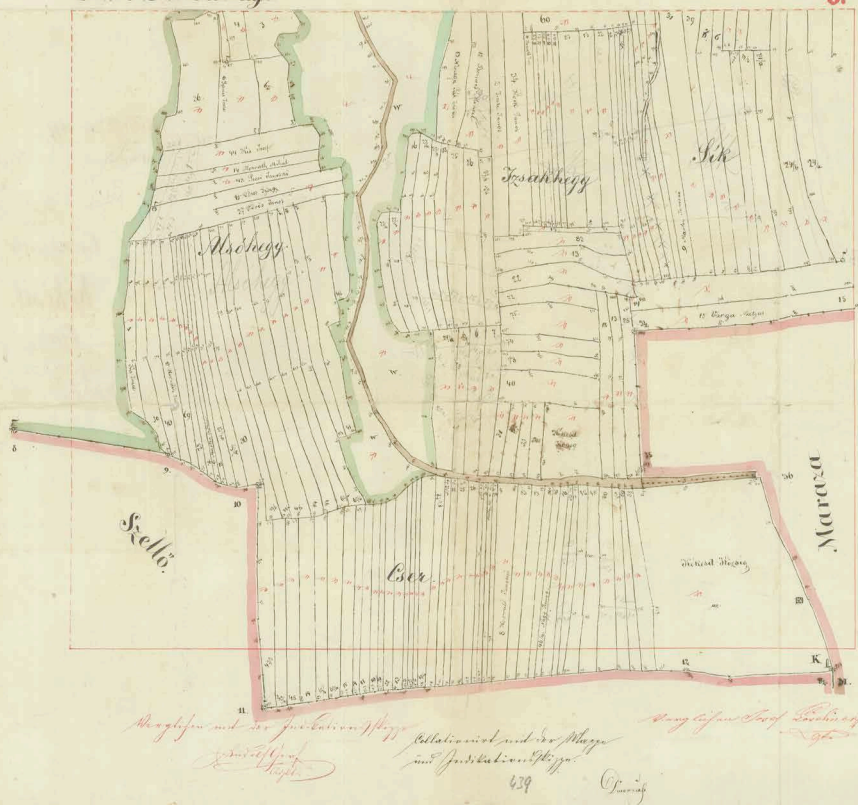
60

Izsakhegy

Sik

Alsóhegy

Szellö

Cser

Marcza

Herrschaft Herzog

W

W

W

5

9

10

11

12

13

14

15

K

Verglichen mit der Indikationsskizze

Collationirt mit der Mappe und Indikationsskizze

639

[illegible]

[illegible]